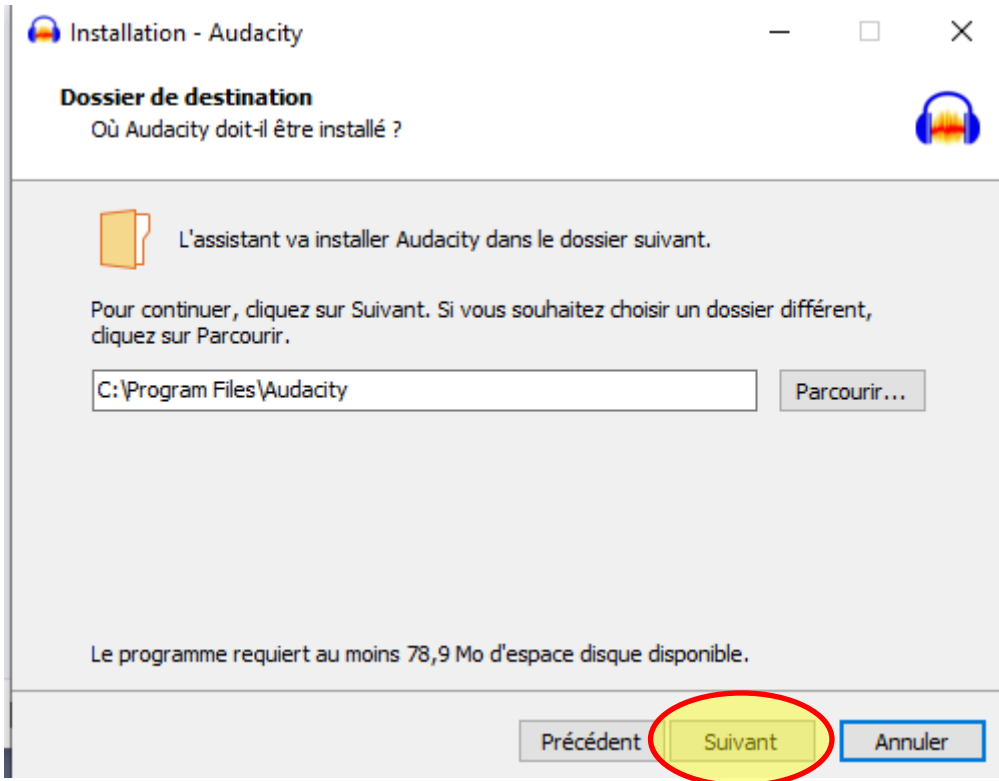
Installation - Audacity

Dossier de destination
Où Audacity doit-il être installé ?

L'assistant va installer Audacity dans le dossier suivant.

Pour continuer, cliquez sur Suivant. Si vous souhaitez choisir un dossier différent, cliquez sur Parcourir.

C:\Program Files\Audacity

Parcourir...

Le programme requiert au moins 78,9 Mo d'espace disque disponible.

Précédent
Suivant
Annuler